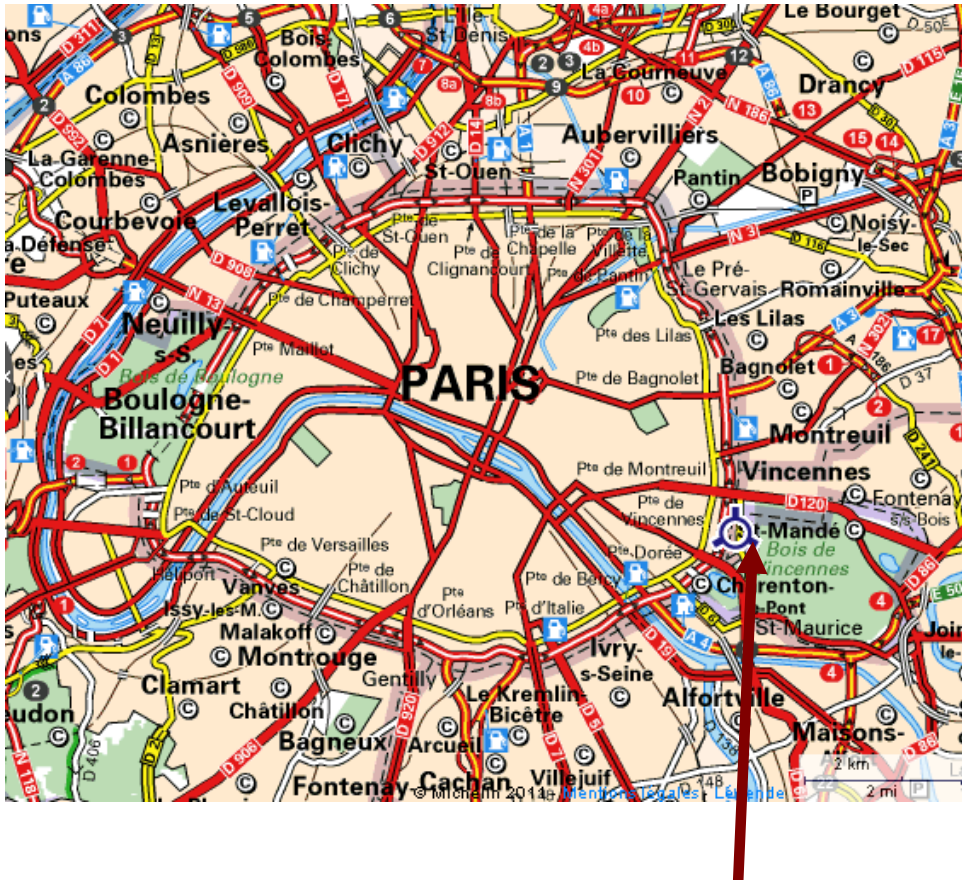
ons
D 311
A 86
3
Bois-Colombes
6
St-Denis
4a
Le Bourget
D 50E
Colombes
D 909
D 17
7
4b
2
3
La Courneuve
11
12
Drancy
D 115
2
D 992
Asnieres
8a
8b
9
10
N 186
A 86
La Garenne-Colombes
Clichy
D 912
D 14
A 1
Aubervilliers
N 2
15
14
D 30
A 3
St-Ouen
N 301
Pantin
Bobigny
P
Courbevoie
Levallois-Perret
Pte de St-Ouen
Pte de la Chapelle
Pte de la Villette
N 3
D 116
Noisy-le-Sec
La Défense
Pte de Clichy
Pte de Clignancourt
Pte de Pantin
Le Pré-St-Gervais
Romainville
D 908
N 13
Puteaux
Pte de Champerret
D 7
Neuilly-s-S.
Les Lilas
A 3
N 302
17
D 1
Pte Maillet
Pte des Lilas
A 186
Bois de Boulogne
PARIS
Pte de Bagnolet
Bagnolet
1
D 37
Boulogne-Billancourt
2
Montreuil
2
1
D 241
Pte d'Auteuil
Pte de Montreuil
Vincennes
D120
Fontenay s/s Bois
Pte de St-Cloud
Pte de Vincennes
St-Mandé
Pte de Versailles
Pte de Châtillon
Pte Dorée
Bois de Vincennes
D 86
Vanves
Charenton-le-Pont
Issy-les-M.
Pte d'Orléans
Pte de Bercy
4
E 50
1
Pte d'Italie
Malakoff
A 4
St-Maurice
Joinv
Montrouge
D 19
Ivry-s-Seine
4
Clamart
Gentilly
D 920
Le Kremlin-Bicêtre
D 5
Alfortville
2
Châtillon
Meudon
D 7
Bagneux
Arcueil
D 138
Maisons-
D 906
D 406
D 2
D 118
Fontenay
Cachan
Villejuif
148
2 km
2 mi
© Michelin 2011 - Mentions légales - Légende